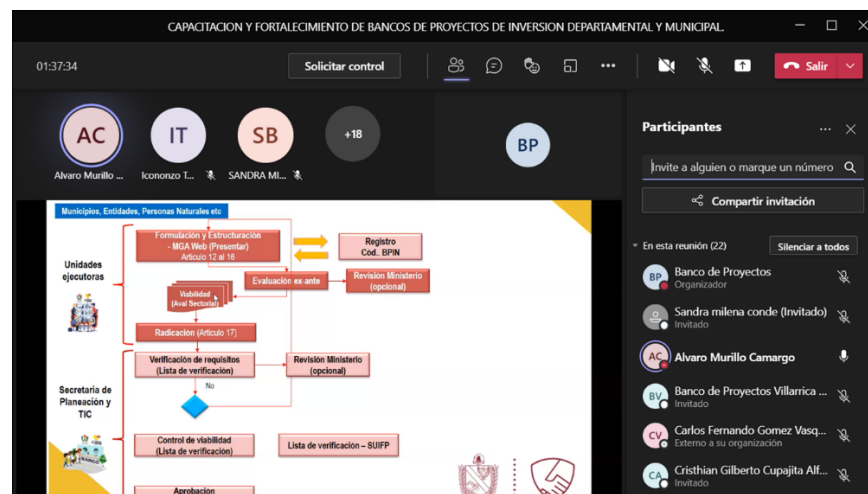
CAPACITACION Y FORTALECIMIENTO DE BANCOS DE PROYECTOS DE INVERSION DEPARTAMENTAL Y MUNICIPAL.

01:37:34

Solicitar control

Salir

AC
Alvaro Murillo ...

IT
Iconozo T...

SB
SANDRA MI...

+18

BP

Municipios, Entidades, Personas Naturales etc

Unidades ejecutoras

Formulación y Estructuración - MGA Web (Presentar) Articulo 12 al 16

Registro Cód. BPIN

Evaluación ex-ante

Revisión Ministerio (opcional)

Viabilidad (Aval Sectorial)

Radicación (Articulo 17)

Secretaria de Planeación y TIC

Verificación de requisitos (Lista de verificación)

Revisión Ministerio (opcional)

No

Control de viabilidad (Lista de verificación)

Lista de verificación – SUIFP

Aprobacion

Participantes

Invite a alguien o marque un número

Compartir invitación

En esta reunión (22)

Silenciar a todos

BP
Banco de Proyectos
Organizador

Sandra milena conde (Invitado)
Invitado

AC
Alvaro Murillo Camargo

BV
Banco de Proyectos Villarrica ...
Invitado

CV
Carlos Fernando Gomez Vasq...
Externo a su organización

CA
Cristhian Gilberto Cupajita Alf...
Invitado